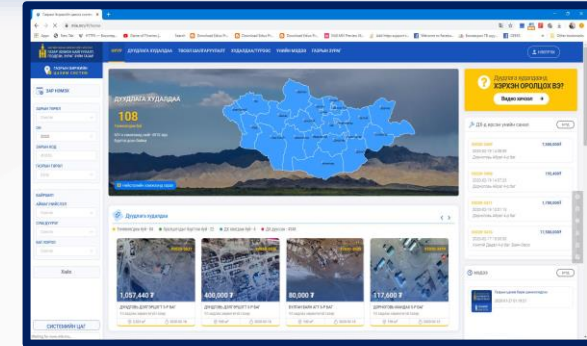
НҮҮР ДУУДЛАГА ХУДАЛДАА ТЮЛАНГИЙН МЭДЭЭЛЭЛ ХУДАЛДАА/ТҮРЭЭС УЙЛЧИЛГЭЭ ТУСЛАМЖ

ДУУДЛАГА ХУДАЛДАА

108

Дуудлага худалдаанд хэрхэн оролцох вэ?

Видео заавар

Зар хайх

Хайх

СИСТЕМИЙН ЦАГ

Дуудлага худалдаа

1,057,440 ₮

400,000 ₮

80,000 ₮

117,600 ₮

ДЭД БҮТЭЦ ГАЗАР

ДЭД БҮТЭЦ ГАЗАР

ДЭД БҮТЭЦ ГАЗАР

ДЭД БҮТЭЦ ГАЗАР

1,000,000₮

135,000₮

1,190,000₮

11,900,000₮

Мэдээ

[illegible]